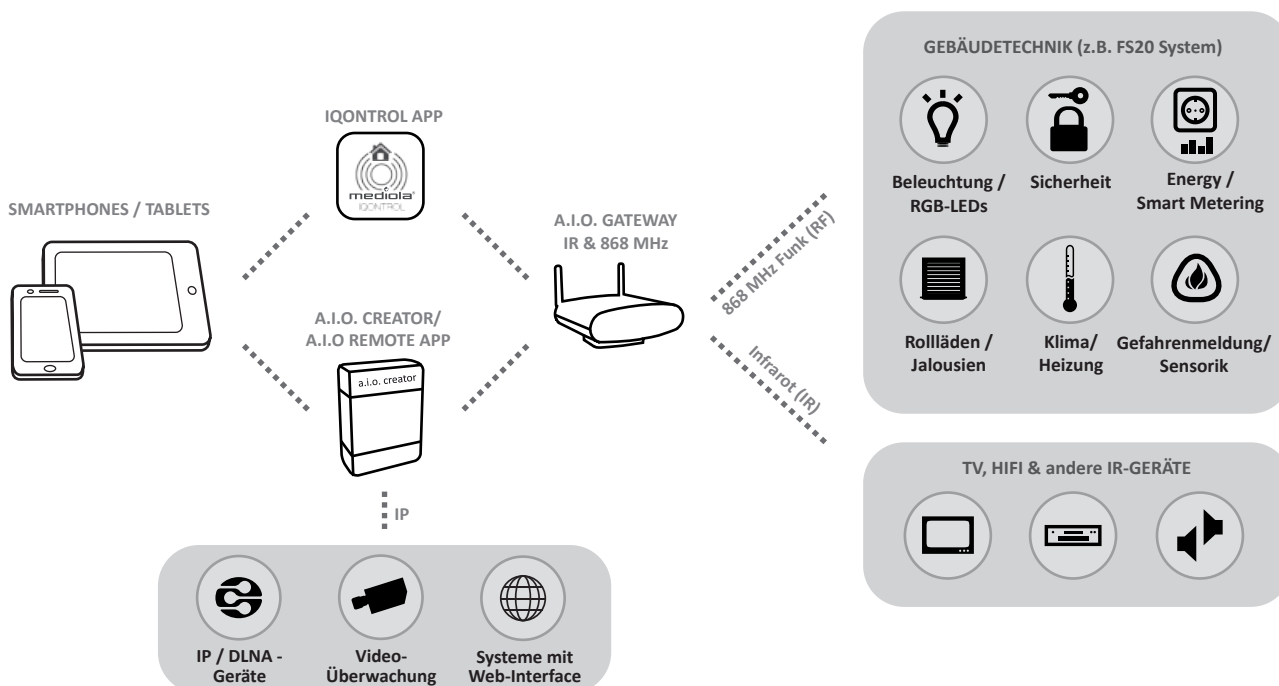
SMARTPHONES / TABLETS

IQONTROL APP

mediola IQONTROL

A.I.O. CREATOR/ A.I.O REMOTE APP

a.i.o. creator

IP

A.I.O. GATEWAY IR & 868 MHz

868 MHz Funk (RF)

Infrarot (IR)

GEBÄUDETECHNIK (z.B. FS20 System)

Beleuchtung / RGB-LEDs

Sicherheit

Energy / Smart Metering

Rollläden / Jalousien

Klima/ Heizung

Gefahrenmeldung/ Sensorik

TV, HIFI & andere IR-GERÄTE

IP / DLNA - Geräte

Video- Überwachung

Systeme mit Web-Interface